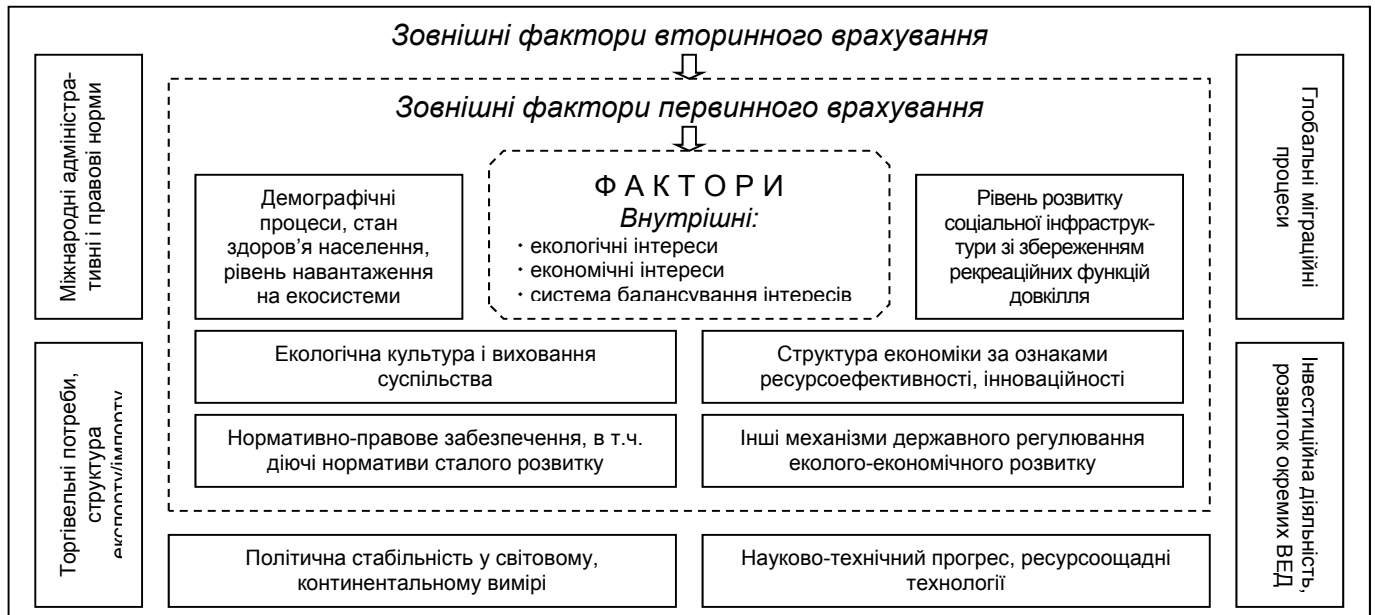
Зовнішні фактори вторинного врахування

Міжнародні адміністративні і правові норми

Глобальні міграційні процеси

Зовнішні фактори первинного врахування

Демографічні процеси, стан здоров'я населення, рівень навантаження на екосистеми

ФАКТОРИ
Внутрішні:
• екологічні інтереси
• економічні інтереси
• система балансування інтересів

Рівень розвитку соціальної інфраструктури зі збереженням рекреаційних функцій довкілля

Торгівельні потреби, структура експорту/імпорту

Інвестиційна діяльність, розвиток окремих ВЕД

Екологічна культура і виховання суспільства

Структура економіки за ознаками ресурсоефективності, інноваційності

Нормативно-правове забезпечення, в т.ч. діючі нормативи сталого розвитку

Інші механізми державного регулювання еколого-економічного розвитку

Політична стабільність у світовому, континентальному вимірі

Науково-технічний прогрес, ресурсоощадні технології